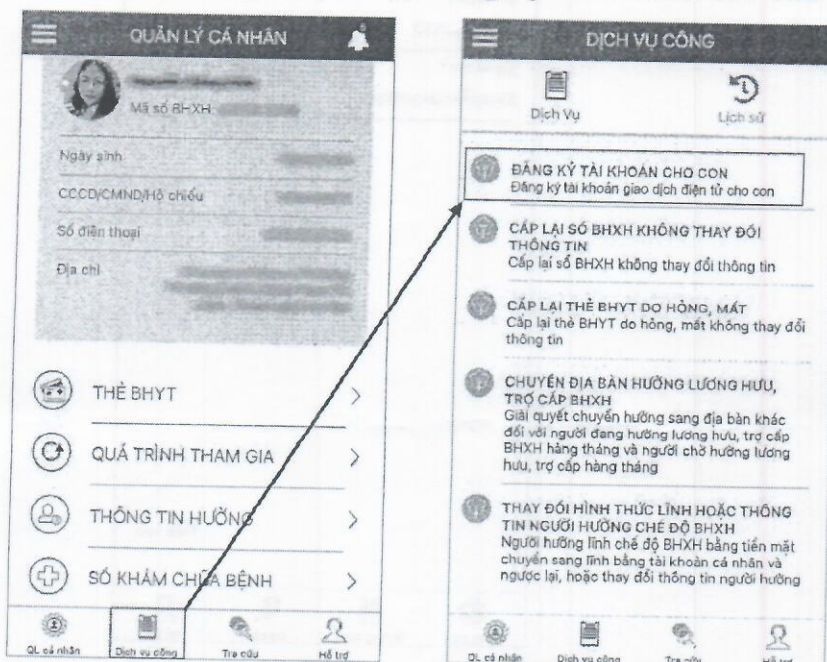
QUẢN LÝ CÁ NHÂN

Mã số BHXH

Ngày sinh

CCCD/CMND/Hộ chiếu

Số điện thoại

Địa chỉ

THẺ BHYT

QUÁ TRÌNH THAM GIA

THÔNG TIN HƯỞNG

SỔ KHÁM CHỮA BỆNH

QL cá nhân
Dịch vụ công
Tra cứu
Hỗ trợ

DỊCH VỤ CÔNG

Dịch Vụ
Lịch sử

ĐĂNG KÝ TÀI KHOẢN CHO CON
Đăng ký tài khoản giao dịch điện tử cho con

CẤP LẠI SỔ BHXH KHÔNG THAY ĐỔI THÔNG TIN
Cấp lại sổ BHXH không thay đổi thông tin

CẤP LẠI THẺ BHYT DO HỎNG, MẤT
Cấp lại thẻ BHYT do hỏng, mất không thay đổi thông tin

CHUYỂN ĐỊA BÀN HƯỞNG LƯƠNG HƯU, TRỢ CẤP BHXH
Giải quyết chuyển hưởng sang địa bàn khác đối với người đang hưởng lương hưu, trợ cấp BHXH hàng tháng và người chờ hưởng lương hưu, trợ cấp hàng tháng

THAY ĐỔI HÌNH THỨC LĨNH HOẶC THÔNG TIN NGƯỜI HƯỞNG CHẾ ĐỘ BHXH
Người hưởng lĩnh chế độ BHXH bằng tiền mặt chuyển sang lĩnh bằng tài khoản cá nhân và ngược lại, hoặc thay đổi thông tin người hưởng

QL cá nhân
Dịch vụ công
Tra cứu
Hỗ trợ